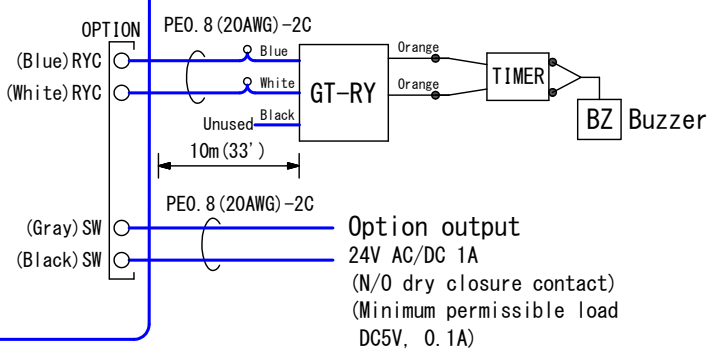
OPTION
PE0.8(20AWG)-2C
(Blue)RYC
(White)RYC
Blue
White
Black
Unused
GT-RY
Orange
Orange
TIMER
BZ Buzzer
10m(33')
PE0.8(20AWG)-2C
(Gray)SW
(Black)SW
Option output
24V AC/DC 1A
(N/O dry closure contact)
(Minimum permissible load DC5V, 0.1A)